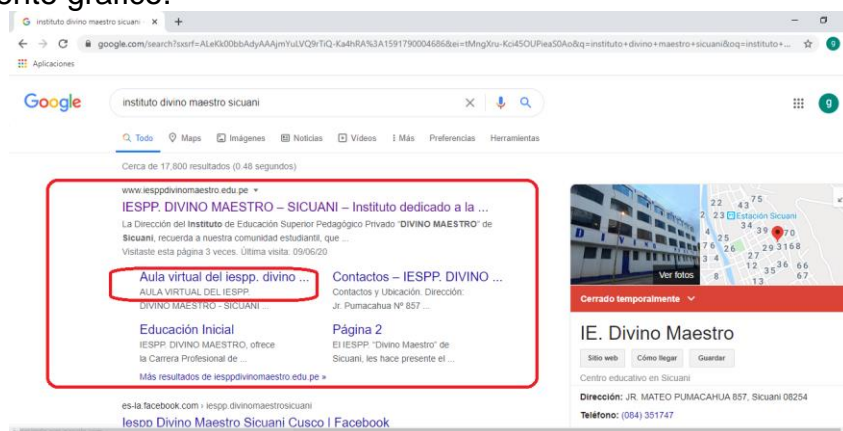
instituto divino maestro sicuani ×   +

google.com/search?sxsrf=ALeKk00bbAdyAAAjmYuLVQ9rTiQ-Ka4hRA%3A1591790004686&ei=tMngXru-Kci45OUPieaS0Ao&q=instituto+divino+maestro+sicuani&oq=instituto+...

Aplicaciones

Google

instituto divino maestro sicuani

Todo   Maps   Imágenes   Noticias   Videos   Más   Preferencias   Herramientas

Cerca de 17,800 resultados (0.48 segundos)

www.iesppdivinomaestro.edu.pe

IESPP. DIVINO MAESTRO – SICUANI – Instituto dedicado a la ...

La Dirección del Instituto de Educación Superior Pedagógico Privado "DIVINO MAESTRO" de Sicuani, recuerda a nuestra comunidad estudiantil, que ...

Visitaste esta página 3 veces. Última visita: 09/06/20

Aula virtual del iespp. divino ...

AULA VIRTUAL DEL IESPP. DIVINO MAESTRO - SICUANI ...

Contactos – IESPP. DIVINO ...

Contactos y Ubicación. Dirección: Jr. Pumacahua Nº 857 ...

Educación Inicial

IESPP. DIVINO MAESTRO, ofrece la Carrera Profesional de ...

Página 2

El IESPP. "Divino Maestro" de Sicuani, les hace presente el ...

Más resultados de iesppdivinomaestro.edu.pe »

es-la.facebook.com › iespp.divinomaestrosicuani

Iespp Divino Maestro Sicuani Cusco | Facebook

Estación Sicuani

Ver fotos

Cerrado temporalmente

IE. Divino Maestro

Sitio web   Cómo llegar   Guardar

Centro educativo en Sicuani

Dirección: JR. MATEO PUMACAHUA 857, Sicuani 08254

Teléfono: (084) 351747